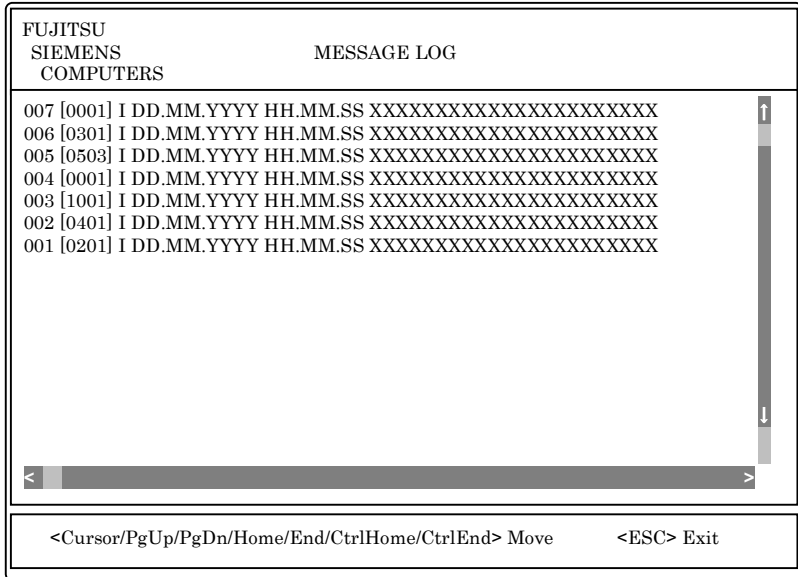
FUJITSU
SIEMENS
COMPUTERS

MESSAGE LOG

007 [0001] I DD.MM.YYYY HH.MM.SS XXXXXXXXXXXXXXXXXXXXXX
006 [0301] I DD.MM.YYYY HH.MM.SS XXXXXXXXXXXXXXXXXXXXXX
005 [0503] I DD.MM.YYYY HH.MM.SS XXXXXXXXXXXXXXXXXXXXXX
004 [0001] I DD.MM.YYYY HH.MM.SS XXXXXXXXXXXXXXXXXXXXXX
003 [1001] I DD.MM.YYYY HH.MM.SS XXXXXXXXXXXXXXXXXXXXXX
002 [0401] I DD.MM.YYYY HH.MM.SS XXXXXXXXXXXXXXXXXXXXXX
001 [0201] I DD.MM.YYYY HH.MM.SS XXXXXXXXXXXXXXXXXXXXXX

↑
↓
<
>

<Cursor/PgUp/PgDn/Home/End/CtrlHome/CtrlEnd> Move <ESC> Exit